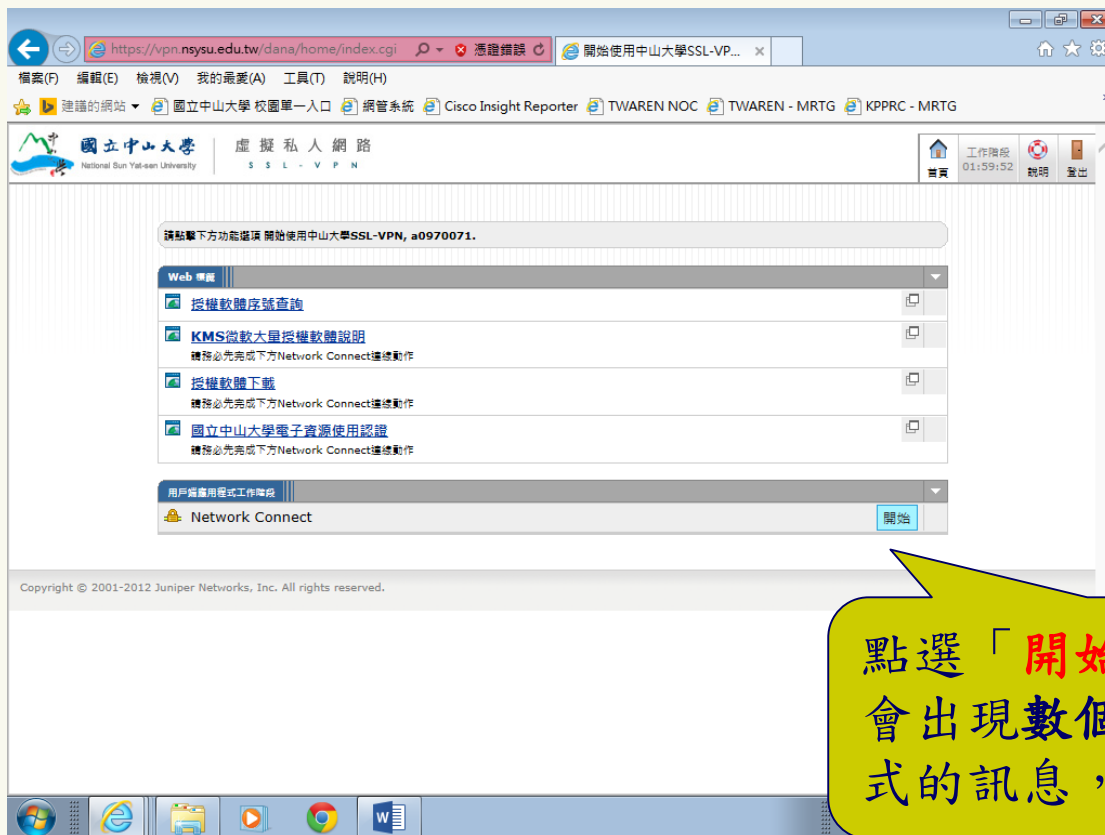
https://vpn.nsysu.edu.tw/dana/home/index.cgi 憑證錯誤 開始使用中山大學SSL-VP...

檔案(F) 編輯(E) 檢視(V) 我的最愛(A) 工具(T) 說明(H)

建議的網站 ▾ 國立中山大學 校園單一入口 網管系統 Cisco Insight Reporter TWAREN NOC TWAREN - MRTG KPPRC - MRTG

國立中山大學 National Sun Yat-sen University 虛擬私人網路 S S L - V P N

首頁 工作階段 01:59:52 說明 登出

請點擊下方功能選項 開始使用中山大學SSL-VPN, a0970071.

Web 標籤

授權軟體序號查詢

KMS微軟大量授權軟體說明
請務必先完成下方Network Connect連線動作

授權軟體下載
請務必先完成下方Network Connect連線動作

國立中山大學電子資源使用認證
請務必先完成下方Network Connect連線動作

用戶端應用程式工作階段

Network Connect 開始

Copyright © 2001-2012 Juniper Networks, Inc. All rights reserved.

點選「開始
會出現數個
式的訊息，